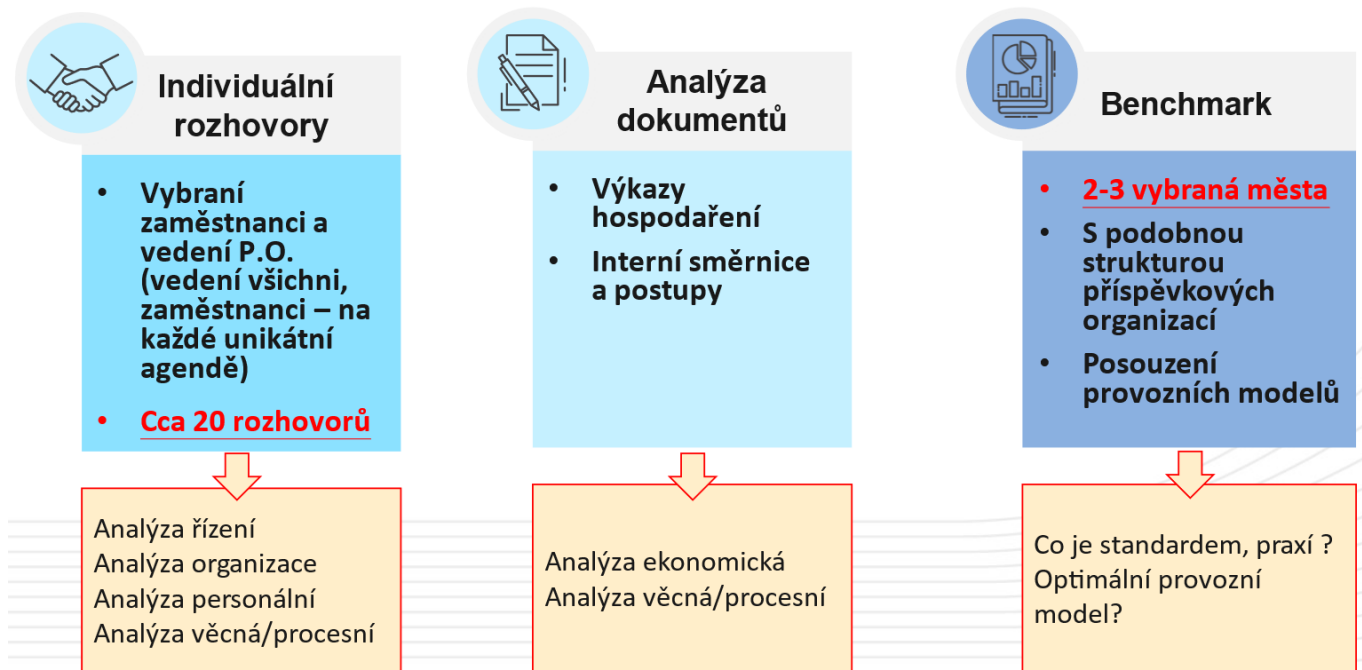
Individuální rozhovory

- Vybraní zaměstnanci a vedení P.O. (vedení všichni, zaměstnanci – na každé unikátní agendě)
- Cca 20 rozhovorů

Analýza řízení
Analýza organizace
Analýza personální
Analýza věcná/procesní

Analýza dokumentů

- Výkazy hospodaření
- Interní směrnice a postupy

Analýza ekonomická
Analýza věcná/procesní

Benchmark

- 2-3 vybraná města
- S podobnou strukturou příspěvkových organizací
- Posouzení provozních modelů

Co je standardem, praxí ?
Optimální provozní model?